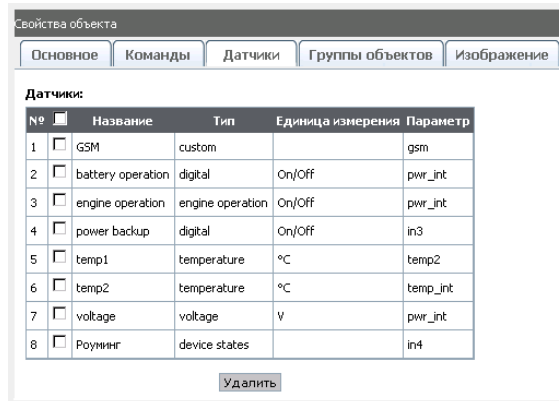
Свойства объекта

Основное | Команды | Датчики | Группы объектов | Изображение

Датчики:

| № | ☐ | Название | Тип | Единица измерения | Параметр |
|---|---|---|---|---|---|
| 1 | ☐ | GSM | custom | | gsm |
| 2 | ☐ | battery operation | digital | On/Off | pwr_int |
| 3 | ☐ | engine operation | engine operation | On/Off | pwr_int |
| 4 | ☐ | power backup | digital | On/Off | in3 |
| 5 | ☐ | temp1 | temperature | °C | temp2 |
| 6 | ☐ | temp2 | temperature | °C | temp_int |
| 7 | ☐ | voltage | voltage | V | pwr_int |
| 8 | ☐ | Роуминг | device states | | in4 |

Удалить